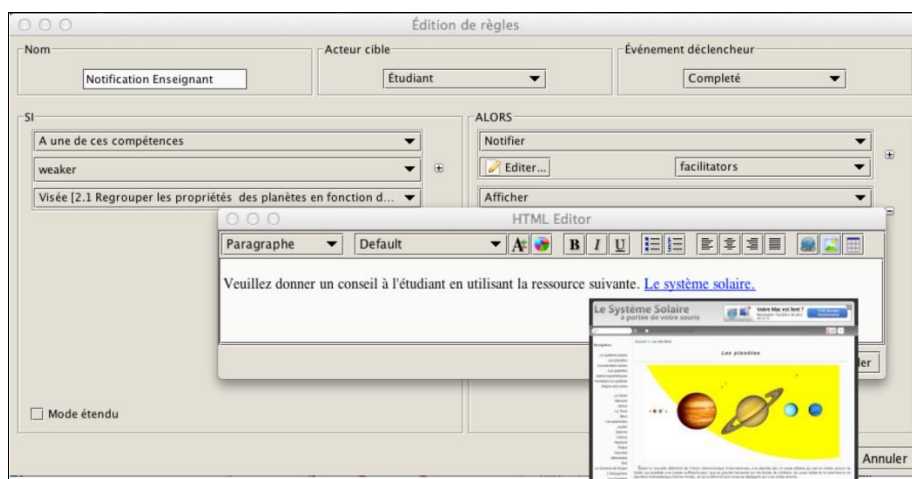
Édition de règles

Nom
Notification Enseignant

Acteur cible
Étudiant

Événement déclencheur
Completé

SI
A une de ces compétences
weaker
Visée [2.1 Regrouper les propriétés des planètes en fonction d...

ALORS
Notifier
Editer...
facilitators
Afficher

HTML Editor
Paragraphe
Default
B I U

Veuillez donner un conseil à l'étudiant en utilisant la ressource suivante. Le système solaire.

Le Système Solaire
à portée de votre souris

Les planètes

Mode étendu

Annuler